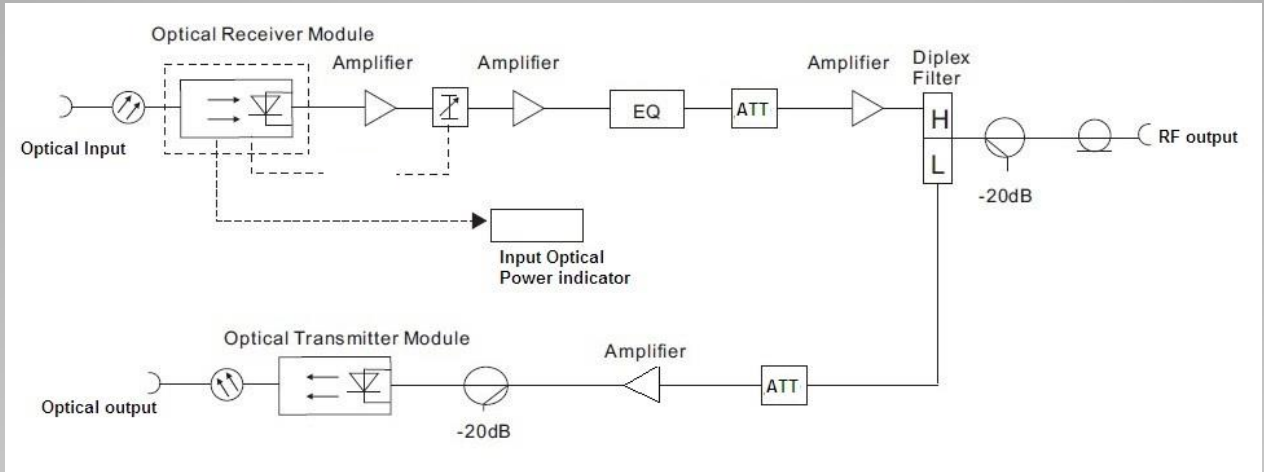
Optical Receiver Module

Amplifier

Amplifier

Amplifier

Diplex Filter

Optical Input

EQ

ATT

H

L

RF output

-20dB

Input Optical Power indicator

Optical Transmitter Module

Amplifier

Optical output

ATT

-20dB